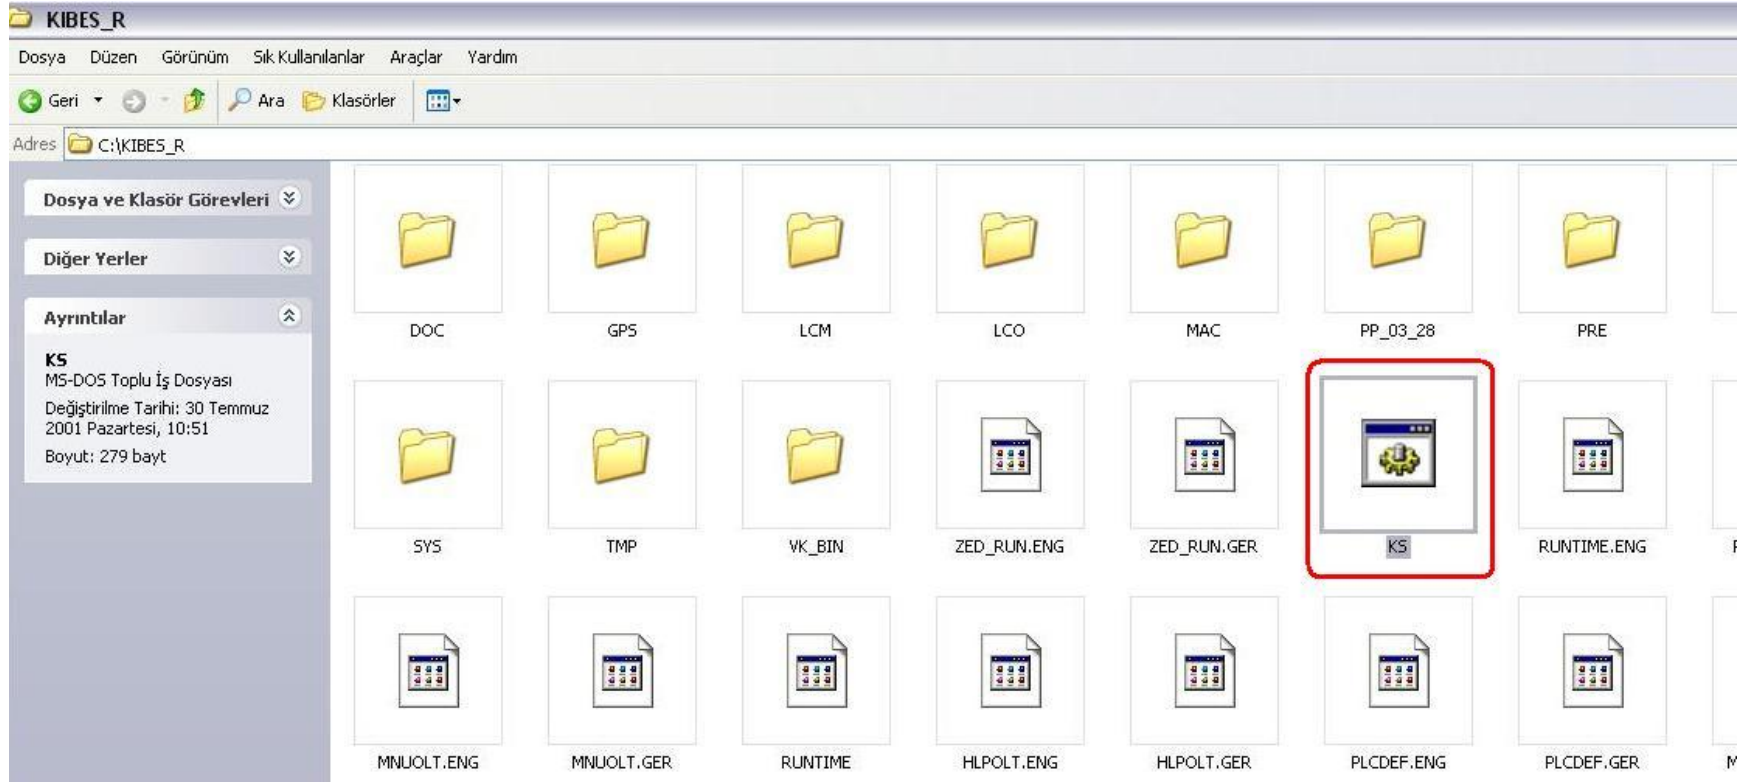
KIBES_R

Dosya Düzen Görünüm Sık Kullanılanlar Araçlar Yardım

Geri Ara Klasörler

Adres C:\KIBES_R

Dosya ve Klasör Görevleri

Diğer Yerler

Ayrıntılar

KS
MS-DOS Toplu İş Dosyası
Değiştirilme Tarihi: 30 Temmuz 2001 Pazartesi, 10:51
Boyut: 279 bayt

DOC GPS LCM LCO MAC PP_03_28 PRE

SYS TMP VK_BIN ZED_RUN.ENG ZED_RUN.GER KS RUNTIME.ENG

MNUOLT.ENG MNUOLT.GER RUNTIME HLPOLT.ENG HLPOLT.GER PLCDEF.ENG PLCDEF.GER